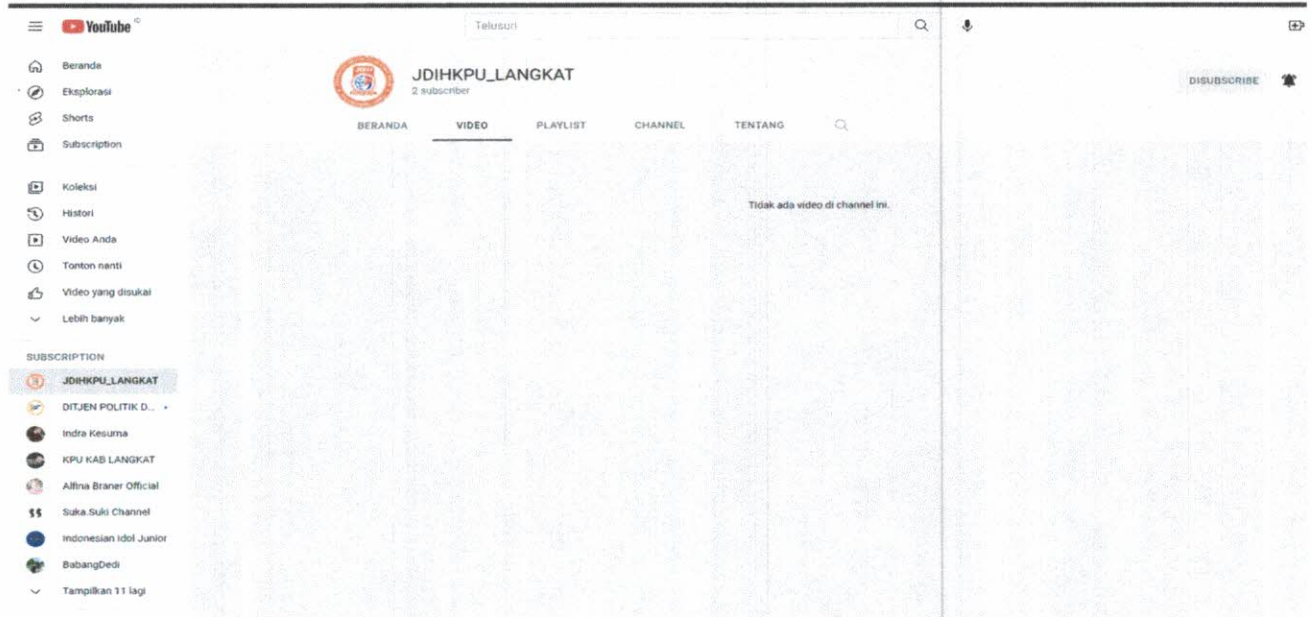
YouTube

Telusuri

Beranda
Eksplorasi
Shorts
Subscription

Koleksi
Histori
Video Anda
Tonton nanti
Video yang disukai
Lebih banyak

SUBSCRIPTION
JDIHKPU_LANGKAT
DITJEN POLITIK D...
Indra Kesuma
KPU KAB LANGKAT
Alfina Braner Official
Suka.Suki Channel
Indonesian Idol Junior
BabangDedi
Tampilkan 11 lagi

JDIHKPU_LANGKAT
2 subscriber

DISUBSCRIBE

BERANDA
VIDEO
PLAYLIST
CHANNEL
TENTANG

Tidak ada video di channel ini.